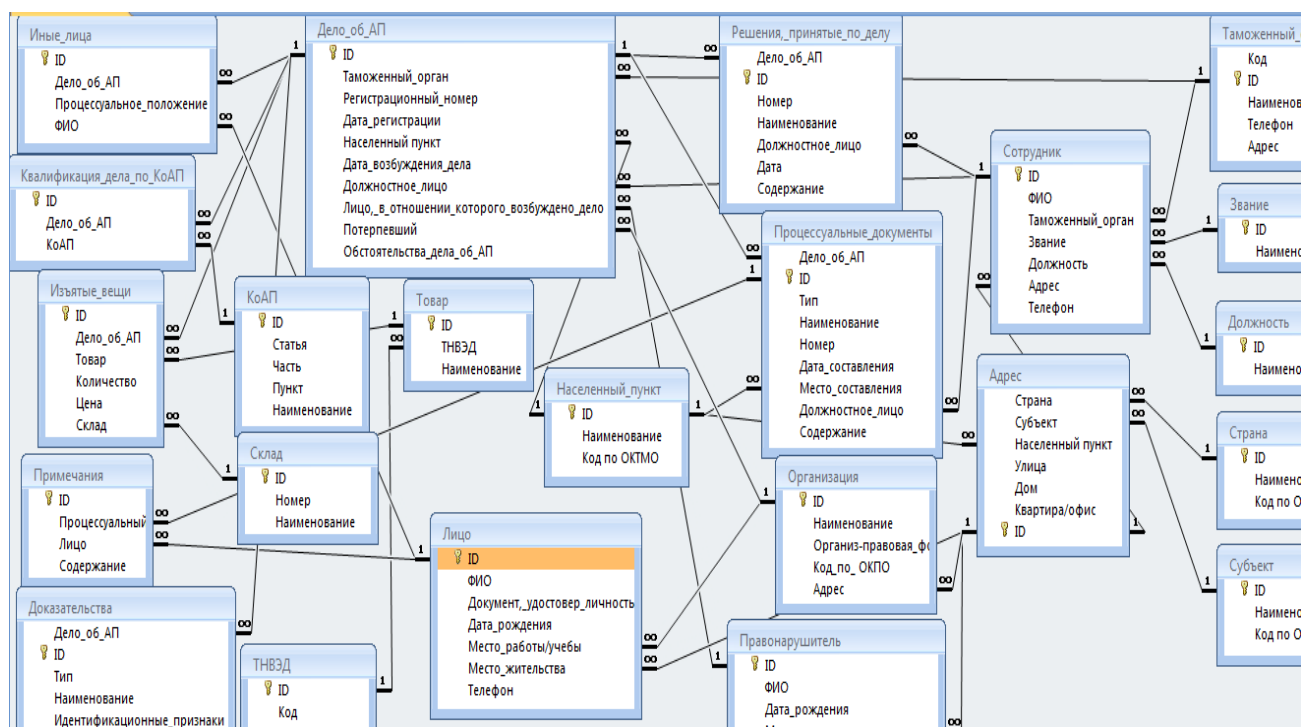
Иные_лица
ID
Дело_об_АП
Процессуальное_положение
ФИО

Квалификация_дела_по_КоАП
ID
Дело_об_АП
КоАП

Изъятые_вещи
ID
Дело_об_АП
Товар
Количество
Цена
Склад

Примечания
ID
Процессуальный
Лицо
Содержание

Доказательства
Дело_об_АП
ID
Тип
Наименование
Идентификационные_признаки

Дело_об_АП
ID
Таможенный_орган
Регистрационный_номер
Дата_регистрации
Населенный пункт
Дата_возбуждения_дела
Должностное_лицо
Лицо,_в_отношении_которого_возбуждено_дело
Потерпевший
Обстоятельства_дела_об_АП

КоАП
ID
Статья
Часть
Пункт
Наименование

Товар
ID
ТНВЭД
Наименование

Склад
ID
Номер
Наименование

ТНВЭД
ID
Код

Населенный_пункт
ID
Наименование
Код по ОКТМО

Лицо
ID
ФИО
Документ,_удостовер_личность
Дата_рождения
Место_работы/учебы
Место_жительства
Телефон

Решения,_принятые_по_делу
Дело_об_АП
ID
Номер
Наименование
Должностное_лицо
Дата
Содержание

Процессуальные_документы
Дело_об_АП
ID
Тип
Наименование
Номер
Дата_составления
Место_составления
Должностное_лицо
Содержание

Организация
ID
Наименование
Организ-правовая_фо
Код_по_ ОКПО
Адрес

Правонарушитель
ID
ФИО
Дата_рождения

Сотрудник
ID
ФИО
Таможенный_орган
Звание
Должность
Адрес
Телефон

Адрес
Страна
Субъект
Населенный пункт
Улица
Дом
Квартира/офис
ID

Таможенный_
Код
ID
Наименов
Телефон
Адрес

Звание
ID
Наимено

Должность
ID
Наимено

Страна
ID
Наимено
Код по О

Субъект
ID
Наимено
Код по О

1 ∞ 1 ∞ ∞ 1 ∞ ∞ 1 ∞ ∞ 1 ∞ 1 1 ∞ ∞ 1 1 ∞ ∞ ∞ 1 ∞ ∞ 1 ∞ ∞ ∞ 1 1 ∞ ∞ 1 ∞ ∞ 1 1 ∞ ∞ ∞ 1 ∞ ∞ 1 1 1 1 ∞